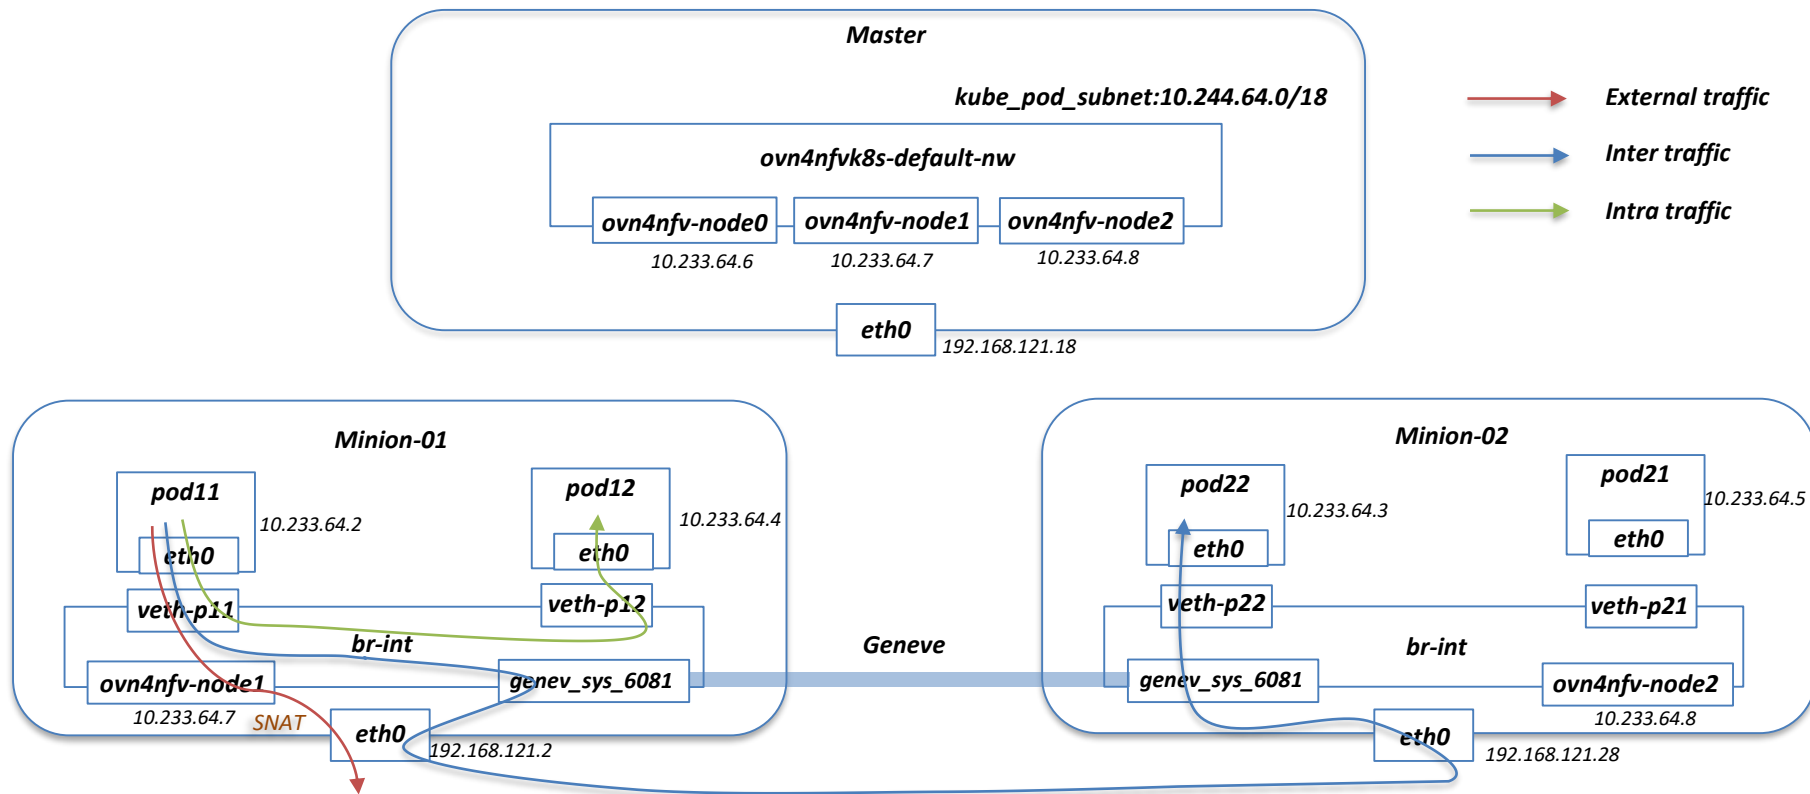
Master

kube_pod_subnet:10.244.64.0/18

ovn4nfvk8s-default-nw

ovn4nfv-node0
10.233.64.6

ovn4nfv-node1
10.233.64.7

ovn4nfv-node2
10.233.64.8

eth0
192.168.121.18

External traffic

Inter traffic

Intra traffic

Minion-01

pod11
eth0
10.233.64.2

pod12
eth0
10.233.64.4

veth-p11

veth-p12

br-int

ovn4nfv-node1
10.233.64.7

genev_sys_6081

SNAT

eth0
192.168.121.2

Geneve

Minion-02

pod22
eth0
10.233.64.3

pod21
eth0
10.233.64.5

veth-p22

veth-p21

br-int

genev_sys_6081

ovn4nfv-node2
10.233.64.8

eth0
192.168.121.28